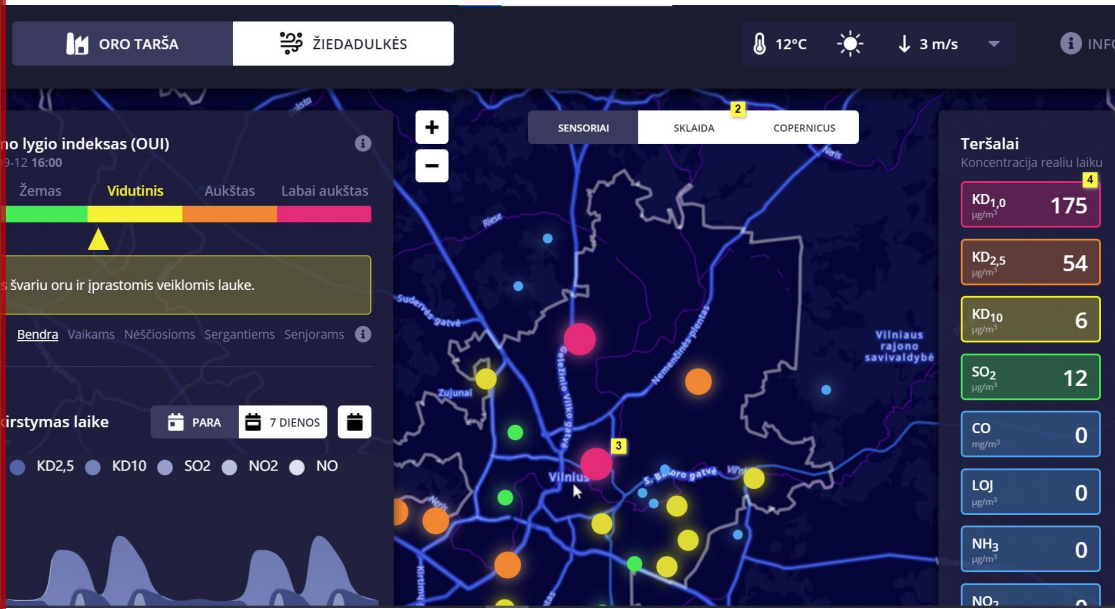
ORO TARŠA
ŽIEDADULKĖS
12°C
3 m/s
INFO

no lygio indeksas (OUI)
9-12 16:00
Žemas
Vidutinis
Aukštas
Labai aukštas
švariu oru ir įprastomis veiklomis lauke.
Bendra Vaikams Nėščiosioms Sergantiems Senjorams

irstymas laike
PARA
7 DIENOS
KD2,5 KD10 SO2 NO2 NO

SENSORIAI
SKLAIDA
COPERNICUS
2
Riese
Sudervės gatvė
Geležinio Vilko gatvė
Nemenčinės plentas
Zujūnai
Vilniaus rajono savivaldybė
Vilnius
3
S. Batoro gatvė

Teršalai
Koncentracija realiu laiku
4
$KD_{1,0}$ $\mu g/m^3$ 175
$KD_{2,5}$ $\mu g/m^3$ 54
$KD_{10}$ $\mu g/m^3$ 6
$SO_2$ $\mu g/m^3$ 12
CO $mg/m^3$ 0
LOJ $\mu g/m^3$ 0
$NH_3$ $\mu g/m^3$ 0
$NO_2$ 0